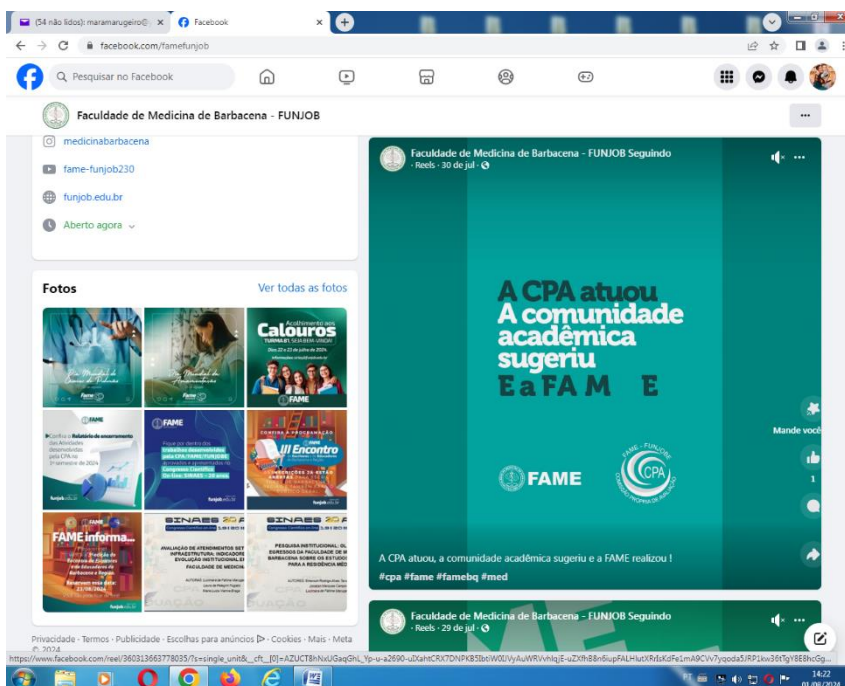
(54 não lidos): maramarugeiro@ ×
Facebook ×
facebook.com/famefunjob
Pesquisar no Facebook
Faculdade de Medicina de Barbacena - FUNJOB
medicinabarbacena
fame-funjob230
funjob.edu.br
Aberto agora
Fotos
Ver todas as fotos
Acolhimento aos Calouros
FAME
FAME
III Encontro
FAME informa...
SINAES 20 A
SINAES 20 A
Privacidade · Termos · Publicidade · Escolhas para anúncios · Cookies · Mais · Meta © 2024
Faculdade de Medicina de Barbacena - FUNJOB Seguindo
· Reels · 30 de jul ·
A CPA atuou
A comunidade acadêmica sugeriu
E a FAME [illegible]
FAME
CPA
Mande você
1
A CPA atuou, a comunidade acadêmica sugeriu e a FAME realizou !
#cpa #fame #famebq #med
Faculdade de Medicina de Barbacena - FUNJOB Seguindo
· Reels · 29 de jul ·
https://www.facebook.com/reel/360313663778035/?s=single_unit&__cft__[0]=AZUCT8hNxUGaqGhL_Yp-u-a2690-uZXahtCRX7DNPKB5IbtiW0lVyAuWRVvhlqjE-uZXfh88n6iupFALHlutXRrIsKdFe1mA9CVv7yqoda5/RP1kw36TgY8E8hcGg...
14:22
01/08/2024